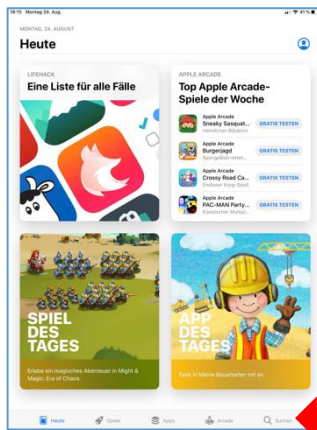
18:15 Montag 24. Aug.

41 %

MONTAG, 24. AUGUST

Heute

LIFEHACK

Eine Liste für alle Fälle

APPLE ARCADE

Top Apple Arcade-Spiele der Woche

Apple Arcade
Sneaky Sasquat...
Heimlicher Bösdotn

GRATIS TESTEN

Apple Arcade
Burgerigd
SpongeBob rettet...

GRATIS TESTEN

Apple Arcade
Crossy Road Ca...
Endloser Korps Spaß

GRATIS TESTEN

Apple Arcade
PAC-MAN Party...
Klassischer Multipl...

GRATIS TESTEN

SPIEL DES TAGES

Erlebe ein magisches Abenteuer in Might & Magic: Era of Chaos.

APP DES TAGES

Pack in Meine Bauarbeiter mit an

Heute

Spiele

Apps

Arcade

Suchen